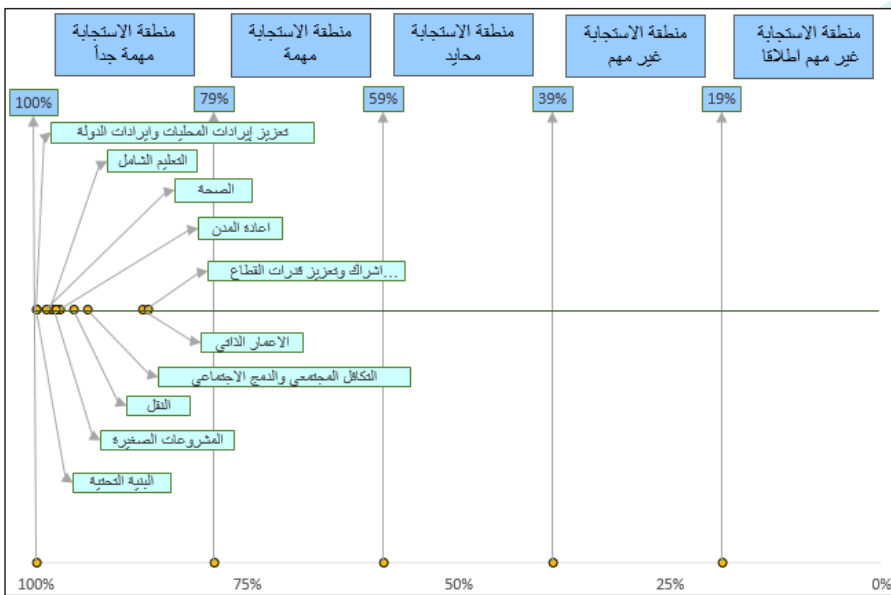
منطقة الاستجابة مهمة جداً

منطقة الاستجابة مهمة

منطقة الاستجابة محايد

منطقة الاستجابة غير مهم

منطقة الاستجابة غير مهم اطلاقا

100%

79%

59%

39%

19%

تعزيز إيرادات المحليات وإيرادات الدولة

التعليم الشامل

الصحة

اعادة المدن

...اشراك وتعزيز قدرات القطاع

الاعمار الذاتي

التكافل المجتمعي والدمج الاجتماعي

النقل

المشروعات الصغيرة

البنية التحتية

100%

75%

50%

25%

0%